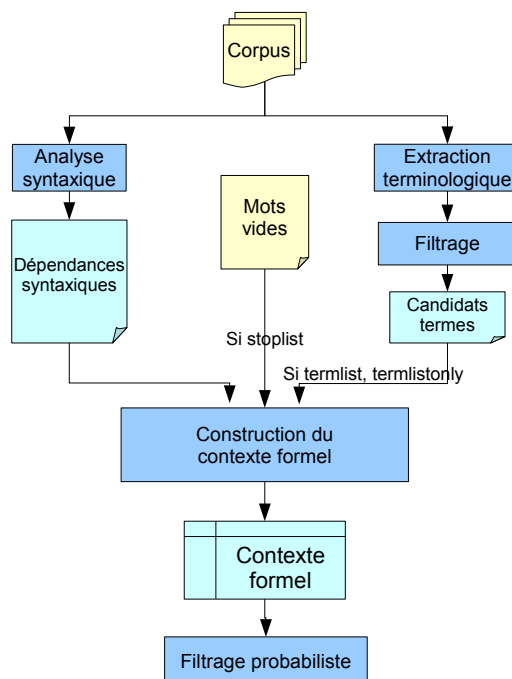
Corpus

Analyse syntaxique

Extraction terminologique

Mots vides

Dépendances syntaxiques

Filtrage

Candidats termes

Si stoplist

Si termlist, termlistonly

Construction du contexte formel

Contexte formel

Filtrage probabiliste